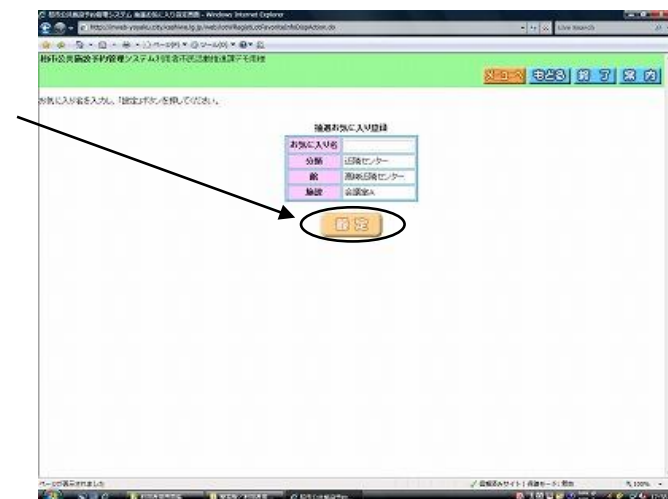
柏市公共施設予約管理システム 抽選お気に入り登録画面 - Windows Internet Explorer

http://reserve.city.kashiwa.lg.jp/web/

柏市公共施設予約管理システム 利用者市民活動推進課デモ環境

メニューへ　もどる　終了　案内

お気に入り名を入力し、「設定」ボタンを押してください。

抽選お気に入り登録

| お気に入り名 | |
|---|---|
| 分類 | 近隣センター |
| 館 | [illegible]近隣センター |
| 施設 | 会議室A |

設定

ページが表示されました

信頼済みサイト | 保護モード: 無効

100%